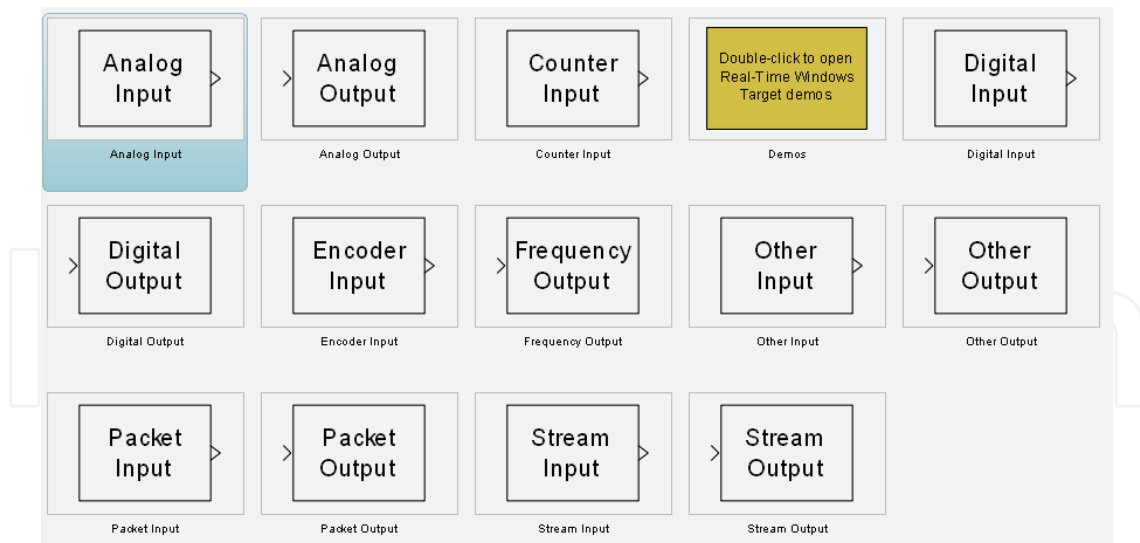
Analog Input
Analog Input

Analog Output
Analog Output

Counter Input
Counter Input

Double-click to open Real-Time Windows Target demos
Demos

Digital Input
Digital Input

Digital Output
Digital Output

Encoder Input
Encoder Input

Frequency Output
Frequency Output

Other Input
Other Input

Other Output
Other Output

Packet Input
Packet Input

Packet Output
Packet Output

Stream Input
Stream Input

Stream Output
Stream Output